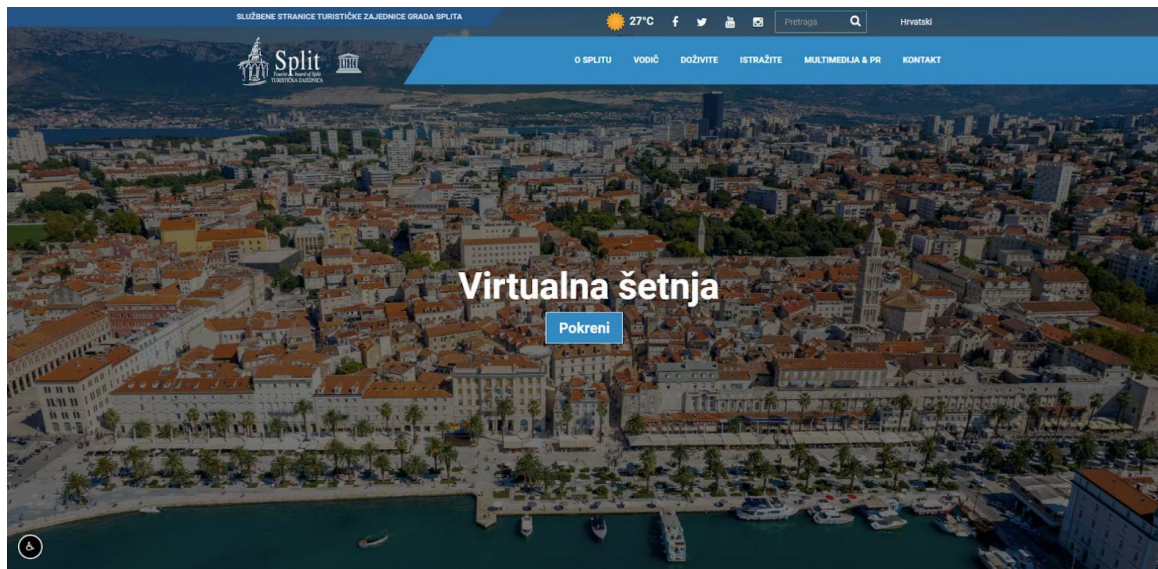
SLUŽBENE STRANICE TURISTIČKE ZAJEDNICE GRADA SPLITA

27°C

Pretraga

Hrvatski

Split
Tourist Board of Split
TURISTIČKA ZAJEDNICA

O SPLITU
VODIČ
DOŽIVITE
ISTRAŽITE
MULTIMEDIJA & PR
KONTAKT

Virtualna šetnja

Pokreni